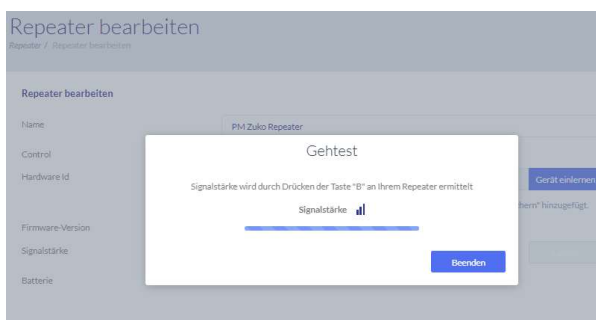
Repeater bearbeiten

Repeater / Repeater bearbeiten

Repeater bearbeiten

Name

PM Zuko Repeater

Control

Hardware Id

Gerät einlernen

hern" hinzugefügt.

Firmware-Version

Signalstärke

Batterie

Gehtest

Signalstärke wird durch Drücken der Taste "B" an Ihrem Repeater ermittelt

Signalstärke

Beenden